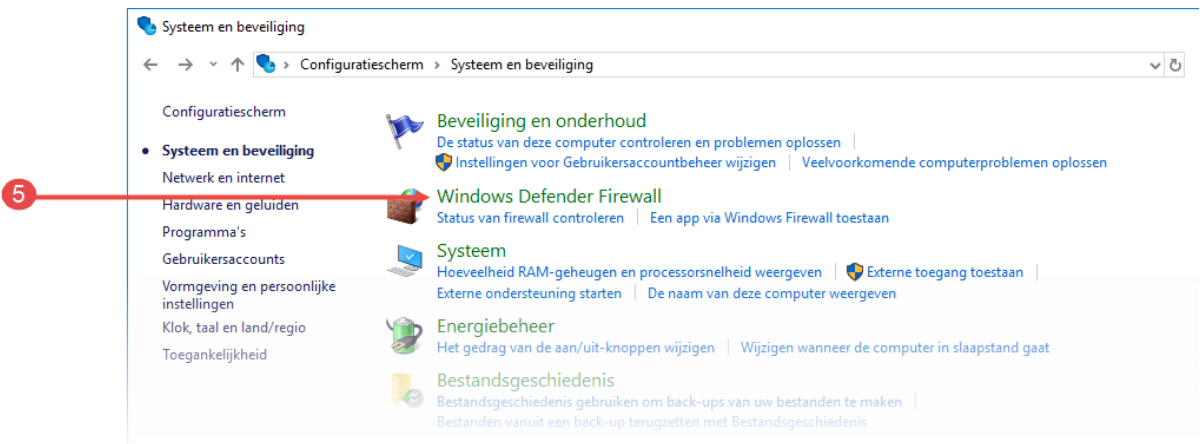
Systeem en beveiliging

Configuratiescherm › Systeem en beveiliging

Configuratiescherm

Systeem en beveiliging

Netwerk en internet

Hardware en geluiden

Programma's

Gebruikersaccounts

Vormgeving en persoonlijke instellingen

Klok, taal en land/regio

Toegankelijkheid

5

Beveiliging en onderhoud

De status van deze computer controleren en problemen oplossen

Instellingen voor Gebruikersaccountbeheer wijzigen | Veelvoorkomende computerproblemen oplossen

Windows Defender Firewall

Status van firewall controleren | Een app via Windows Firewall toestaan

Systeem

Hoeveelheid RAM-geheugen en processorsnelheid weergeven | Externe toegang toestaan

Externe ondersteuning starten | De naam van deze computer weergeven

Energiebeheer

Het gedrag van de aan/uit-knoppen wijzigen | Wijzigen wanneer de computer in slaapstand gaat

Bestandsgeschiedenis

Bestandsgeschiedenis gebruiken om back-ups van uw bestanden te maken

Bestanden vanuit een back-up terugzetten met Bestandsgeschiedenis